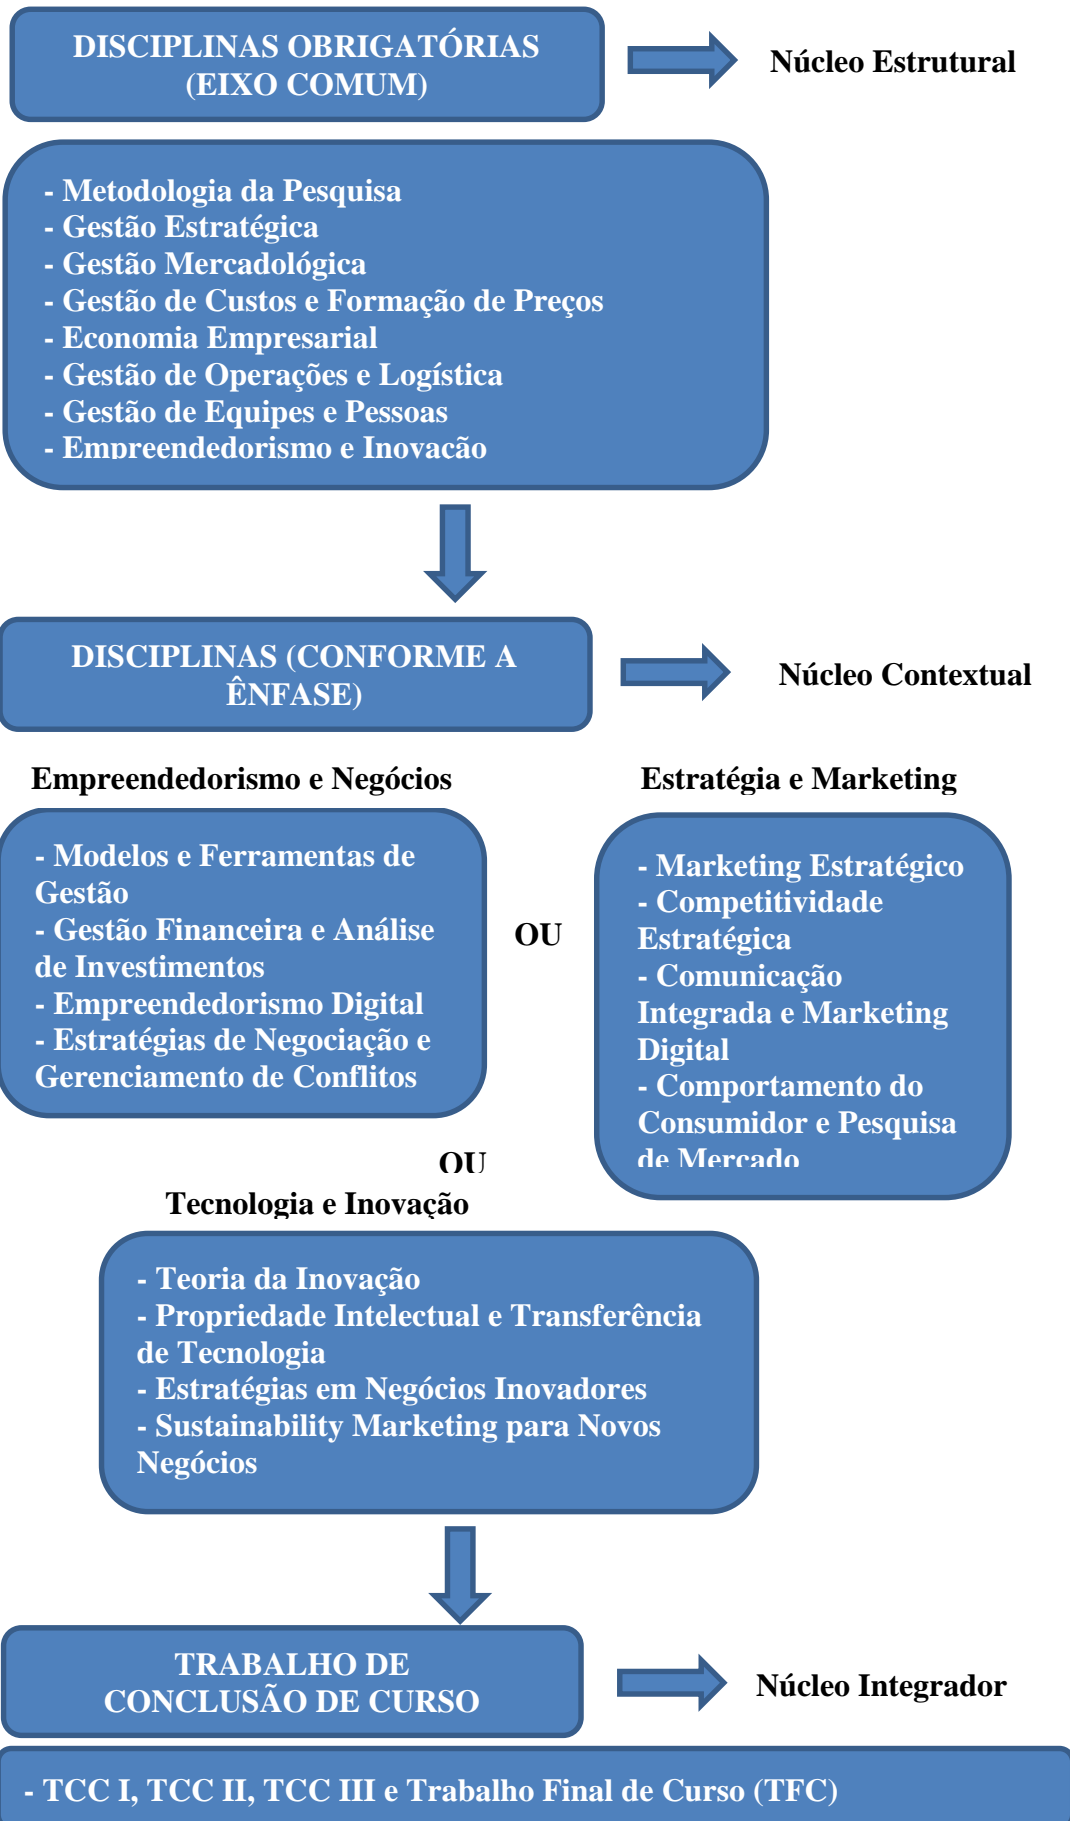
DISCIPLINAS OBRIGATÓRIAS (EIXO COMUM)

Núcleo Estrutural

- Metodologia da Pesquisa
- Gestão Estratégica
- Gestão Mercadológica
- Gestão de Custos e Formação de Preços
- Economia Empresarial
- Gestão de Operações e Logística
- Gestão de Equipes e Pessoas
- Empreendedorismo e Inovação

DISCIPLINAS (CONFORME A ÊNFASE)

Núcleo Contextual

Empreendedorismo e Negócios

- Modelos e Ferramentas de Gestão
- Gestão Financeira e Análise de Investimentos
- Empreendedorismo Digital
- Estratégias de Negociação e Gerenciamento de Conflitos

OU

Estratégia e Marketing

- Marketing Estratégico
- Competitividade Estratégica
- Comunicação Integrada e Marketing Digital
- Comportamento do Consumidor e Pesquisa de Mercado

OU

Tecnologia e Inovação

- Teoria da Inovação
- Propriedade Intelectual e Transferência de Tecnologia
- Estratégias em Negócios Inovadores
- Sustainability Marketing para Novos Negócios

TRABALHO DE CONCLUSÃO DE CURSO

Núcleo Integrador

- TCC I, TCC II, TCC III e Trabalho Final de Curso (TFC)